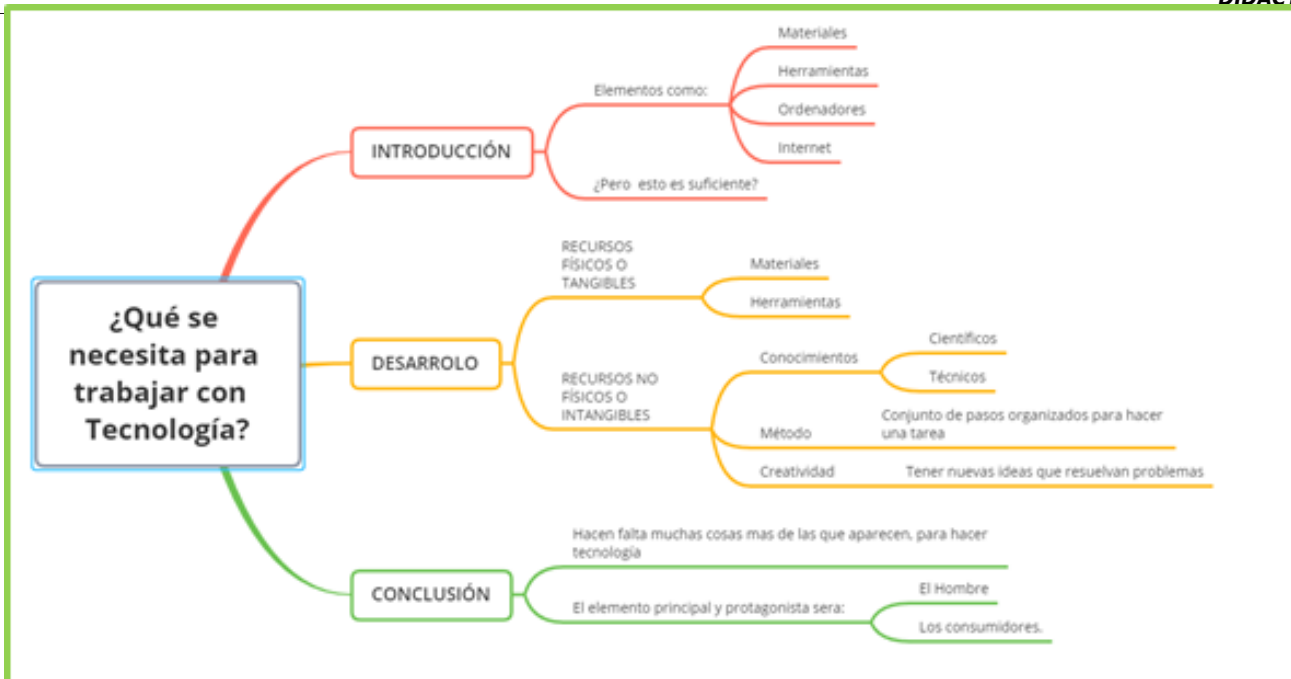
DIDAC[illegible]

¿Qué se necesita para trabajar con Tecnología?

INTRODUCCIÓN

Elementos como:

Materiales

Herramientas

Ordenadores

Internet

¿Pero esto es suficiente?

DESARROLO

RECURSOS FÍSICOS O TANGIBLES

Materiales

Herramientas

RECURSOS NO FÍSICOS O INTANGIBLES

Conocimientos

Cientificos

Técnicos

Método

Conjunto de pasos organizados para hacer una tarea

Creatividad

Tener nuevas ideas que resuelvan problemas

CONCLUSIÓN

Hacen falta muchas cosas mas de las que aparecen, para hacer tecnología

El elemento principal y protagonista sera:

El Hombre

Los consumidores.